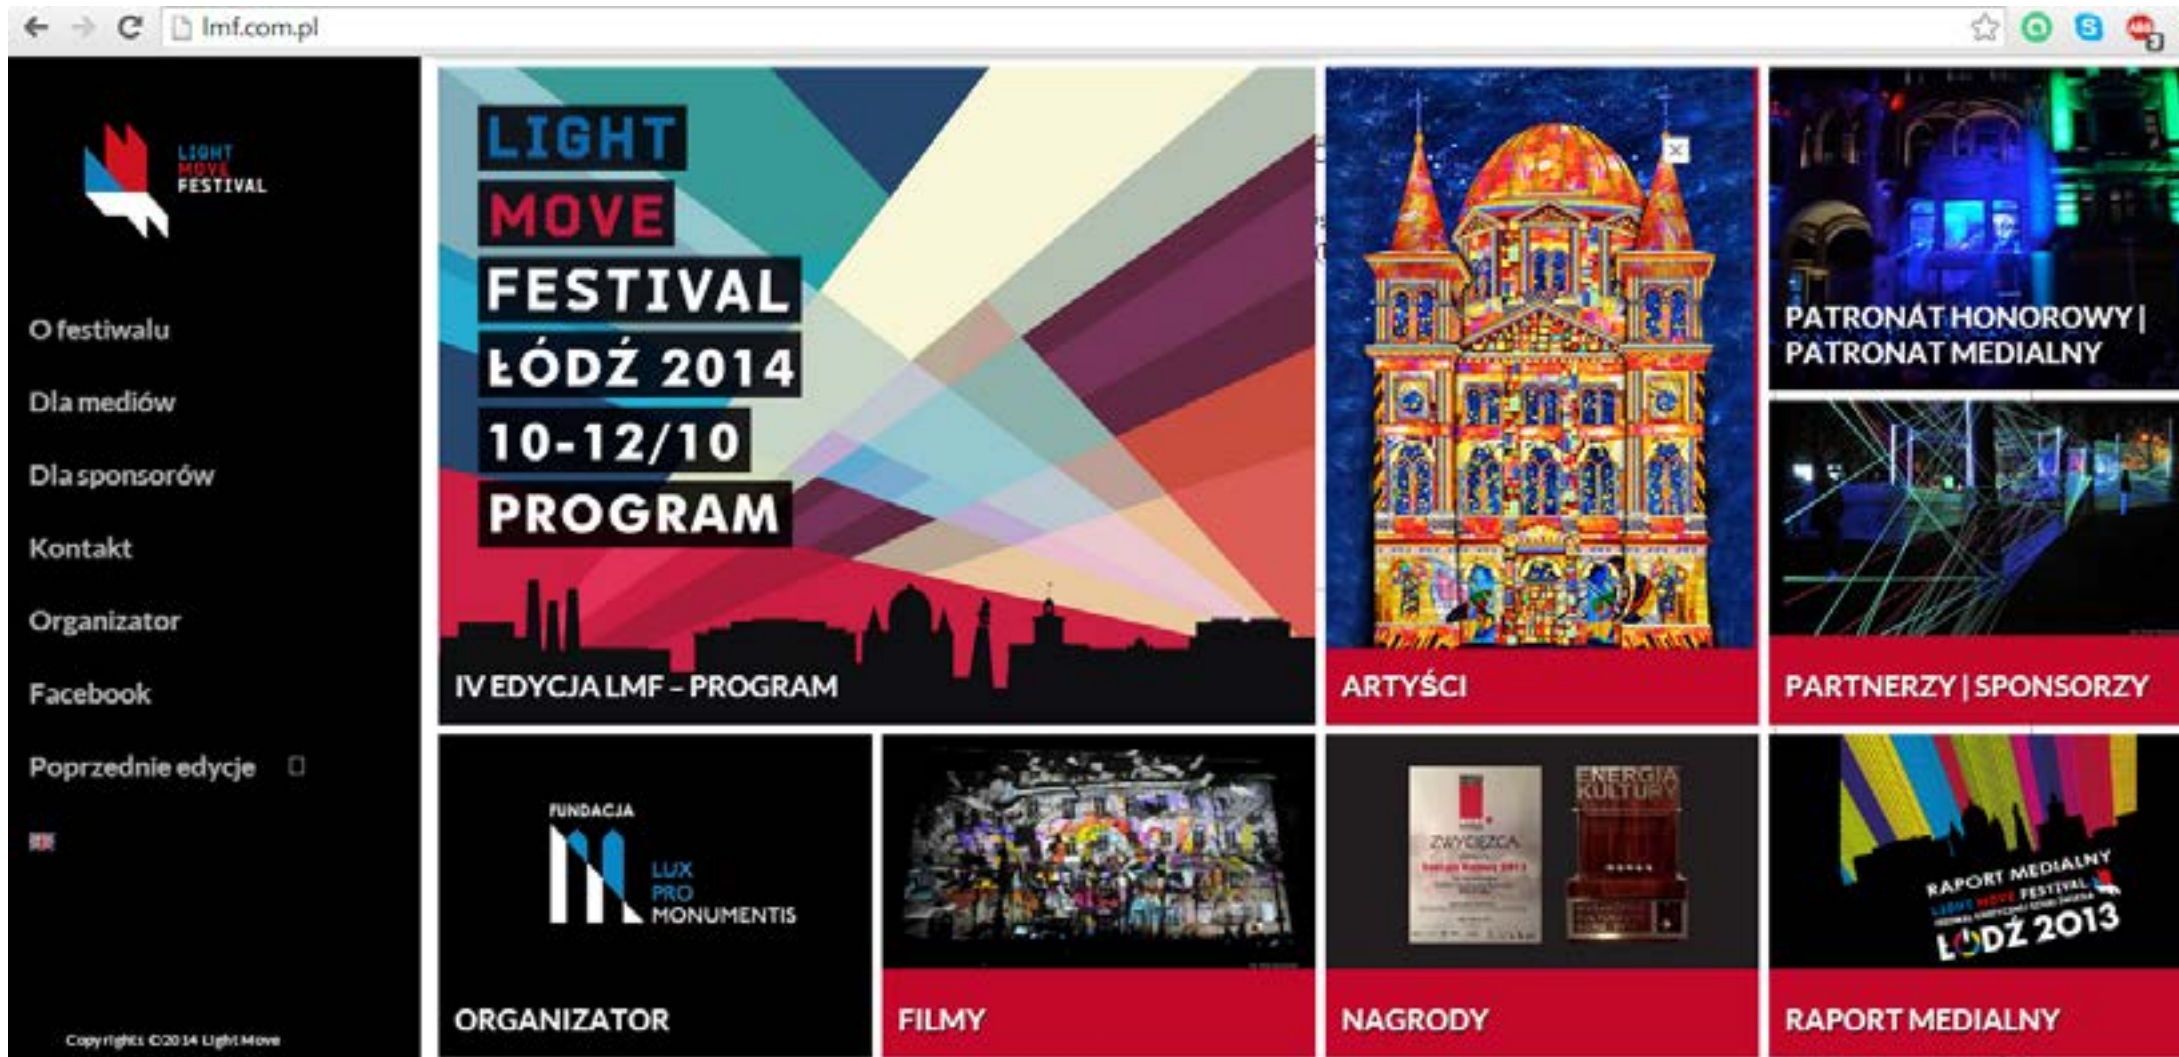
lmf.com.pl

LIGHT MOVE FESTIVAL

O festiwalu

Dla mediów

Dla sponsorów

Kontakt

Organizator

Facebook

Poprzednie edycje

Copyrights ©2014 Light Move

LIGHT
MOVE
FESTIVAL
ŁÓDŹ 2014
10-12/10
PROGRAM

IV EDYCJA LMF – PROGRAM

ARTYŚCI

PATRONAT HONOROWY | PATRONAT MEDIALNY

PARTNERZY | SPONSORZY

FUNDACJA LUX PRO MONUMENTIS

ORGANIZATOR

FILMY

ZWYCIĘZCA

ENERGIA KULTURY

NAGRODY

RAPORT MEDIALNY
LIGHT MOVE FESTIVAL
ŁÓDŹ 2013

RAPORT MEDIALNY